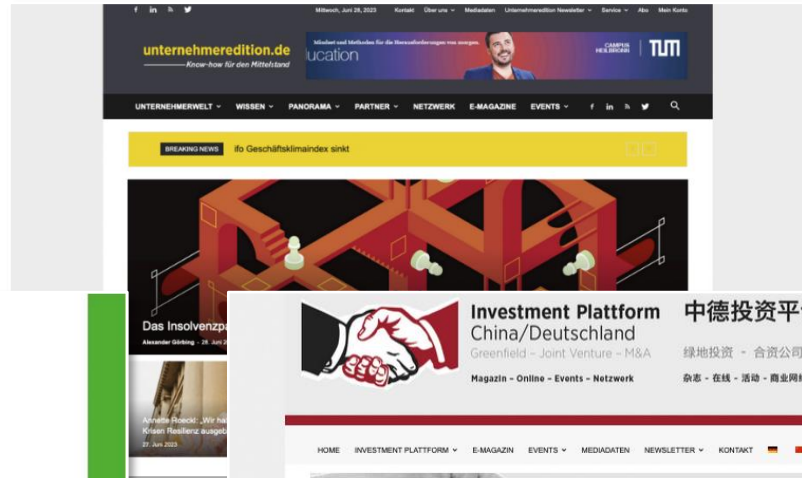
Mittwoch, Juni 28, 2023 Kontakt Über uns Mediadaten Unternehmeredition Newsletter Service Abo Mein Konto

unternehmeredition.de
Know-how für den Mittelstand

Mindset und Methoden für die Herausforderungen von morgen
ucation
CAMPUS HEILBRONN TUM

UNTERNEHMERWELT WISSEN PANORAMA PARTNER NETZWERK E-MAGAZINE EVENTS

BREAKING NEWS ifo Geschäftsklimaindex sinkt

Das Insolvenzpa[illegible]

Alexander Görbing - 28. Juni 2023

Annette Roeckl: „Wir ha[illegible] Krisen Resilienz ausgeb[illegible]

27. Juni 2023

Investment Plattform
China/Deutschland
Greenfield – Joint Venture – M&A
Magazin – Online – Events – Netzwerk

中德投资平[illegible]
绿地投资 - 合资公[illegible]
杂志 - 在线 - 活动 - 商业网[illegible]

HOME INVESTMENT PLATTFORM E-MAGAZIN EVENTS MEDIADATEN NEWSLETTER KONTAKT